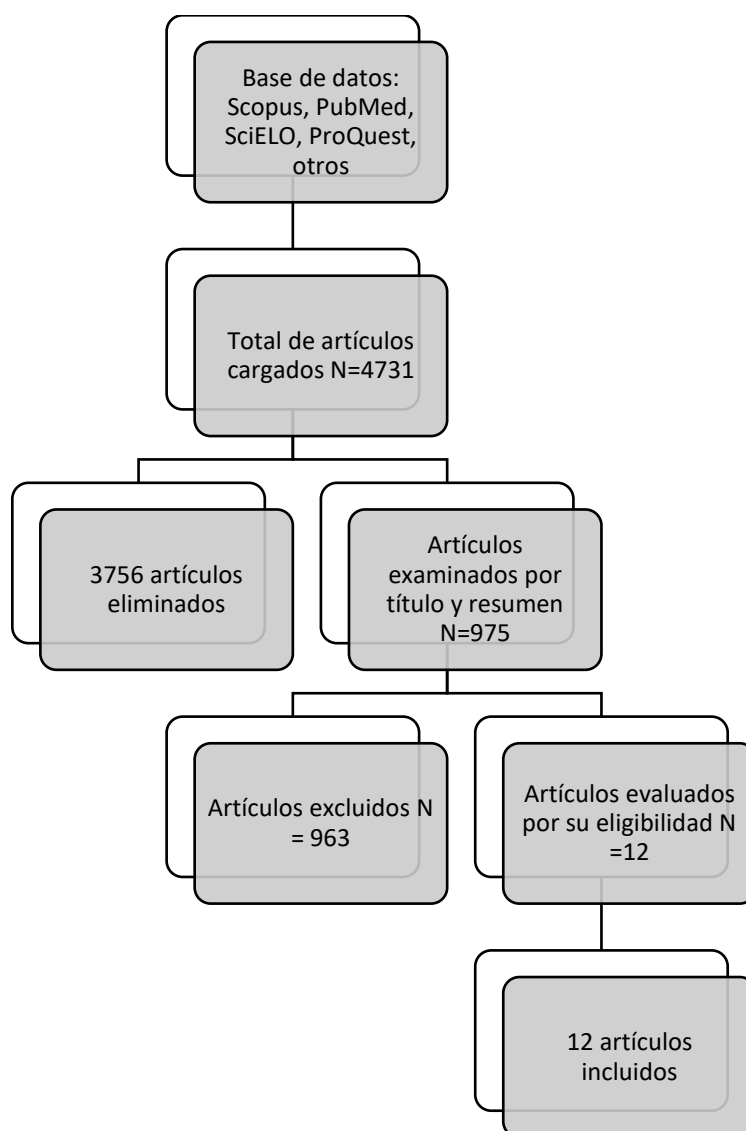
Base de datos: Scopus, PubMed, SciELO, ProQuest, otros

Total de artículos cargados N=4731

3756 artículos eliminados

Artículos examinados por título y resumen N=975

Artículos excluidos N = 963

Artículos evaluados por su eligibilidad N =12

12 artículos incluidos